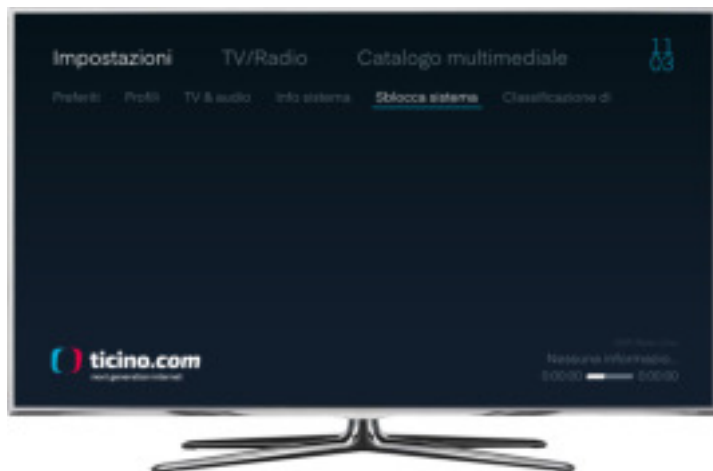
Impostazioni TV/Radio Catalogo multimediale

11
03

Preferiti Profili TV & audio Info sistema Sblocca sistema Classificazione di

ticino.com
next generation internet

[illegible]
Nessuna informazio...
0:00:00 0:00:00